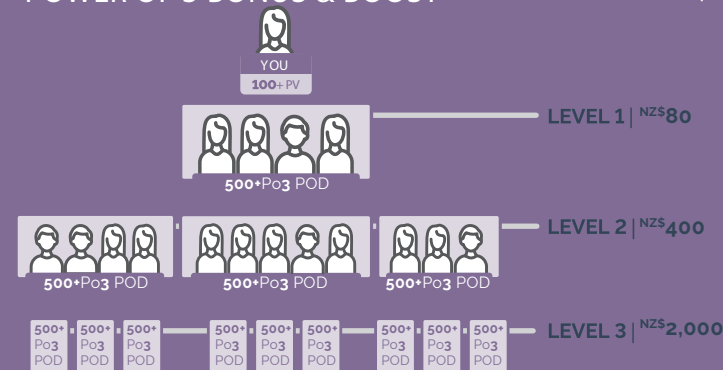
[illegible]

YOU
100+ PV

LEVEL 1 | NZ$80

500+Po3 POD

LEVEL 2 | NZ$400

500+Po3 POD
500+Po3 POD
500+Po3 POD

LEVEL 3 | NZ$2,000

500+ Po3 POD
500+ Po3 POD
500+ Po3 POD
500+ Po3 POD
500+ Po3 POD
500+ Po3 POD
500+ Po3 POD
500+ Po3 POD
500+ Po3 POD